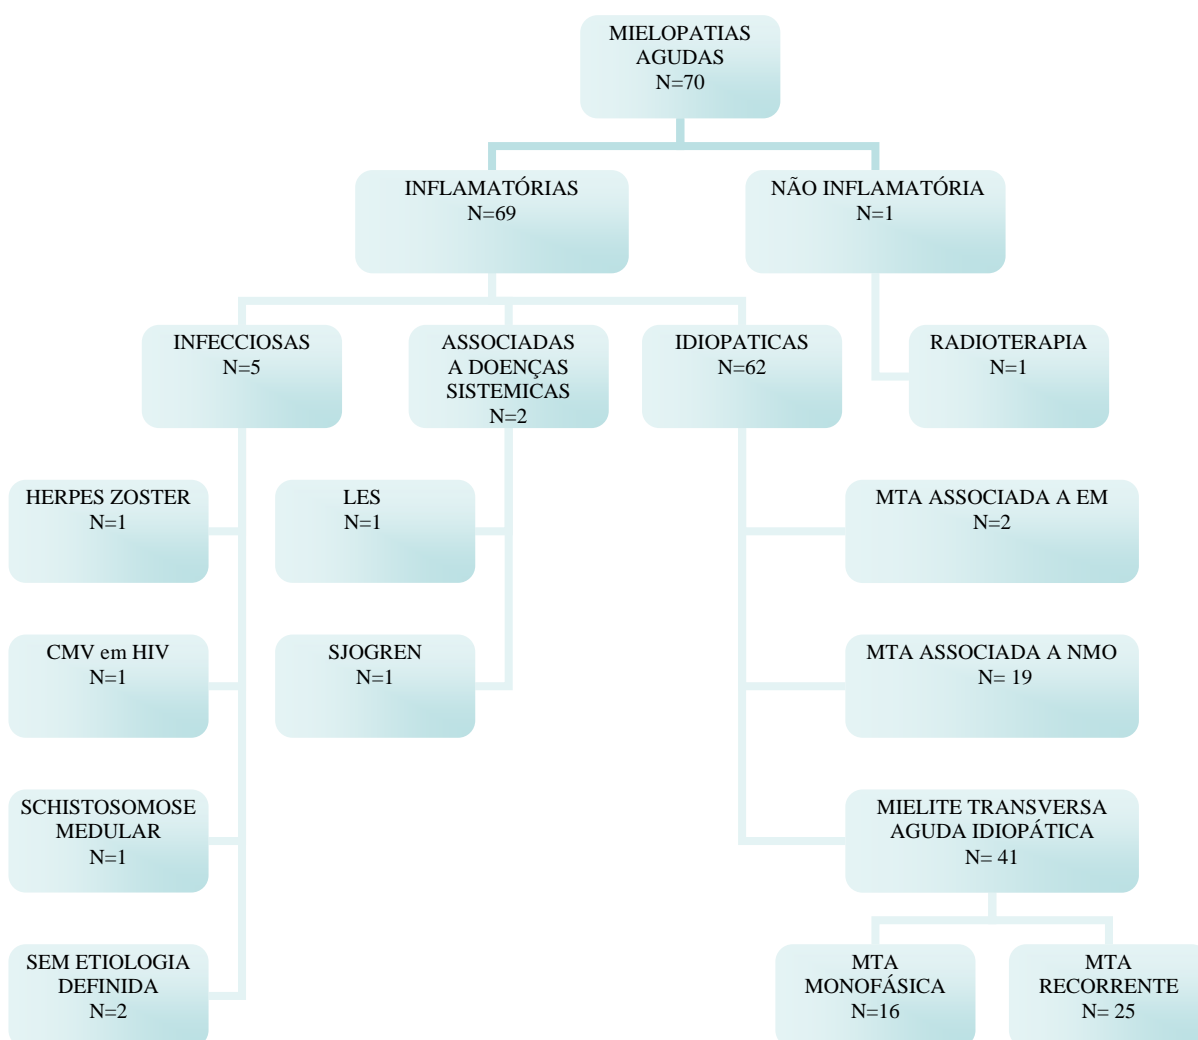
MIELOPATIAS AGUDAS
N=70

INFLAMATÓRIAS
N=69

NÃO INFLAMATÓRIA
N=1

INFECCIOSAS
N=5

ASSOCIADAS A DOENÇAS SISTEMICAS
N=2

IDIOPATICAS
N=62

RADIOTERAPIA
N=1

HERPES ZOSTER
N=1

LES
N=1

MTA ASSOCIADA A EM
N=2

CMV em HIV
N=1

SJOGREN
N=1

MTA ASSOCIADA A NMO
N= 19

SCHISTOSOMOSE MEDULAR
N=1

MIELITE TRANSVERSA AGUDA IDIOPÁTICA
N= 41

SEM ETIOLOGIA DEFINIDA
N=2

MTA MONOFÁSICA
N=16

MTA RECORRENTE
N= 25